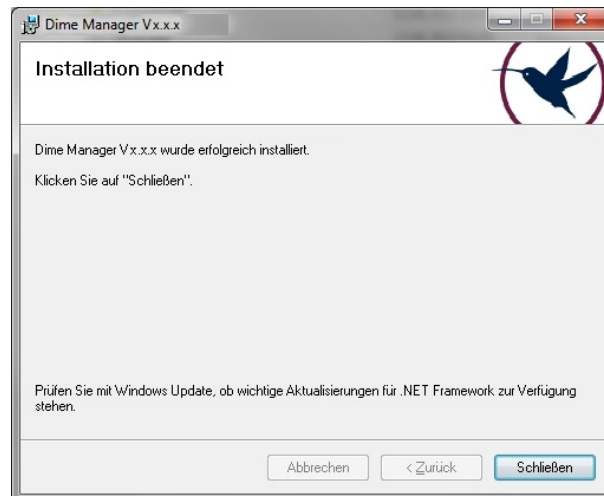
Dime Manager Vx.x.x

Installation beendet

Dime Manager Vx.x.x wurde erfolgreich installiert.

Klicken Sie auf "Schließen".

Prüfen Sie mit Windows Update, ob wichtige Aktualisierungen für .NET Framework zur Verfügung stehen.

Abbrechen

< Zurück

Schließen